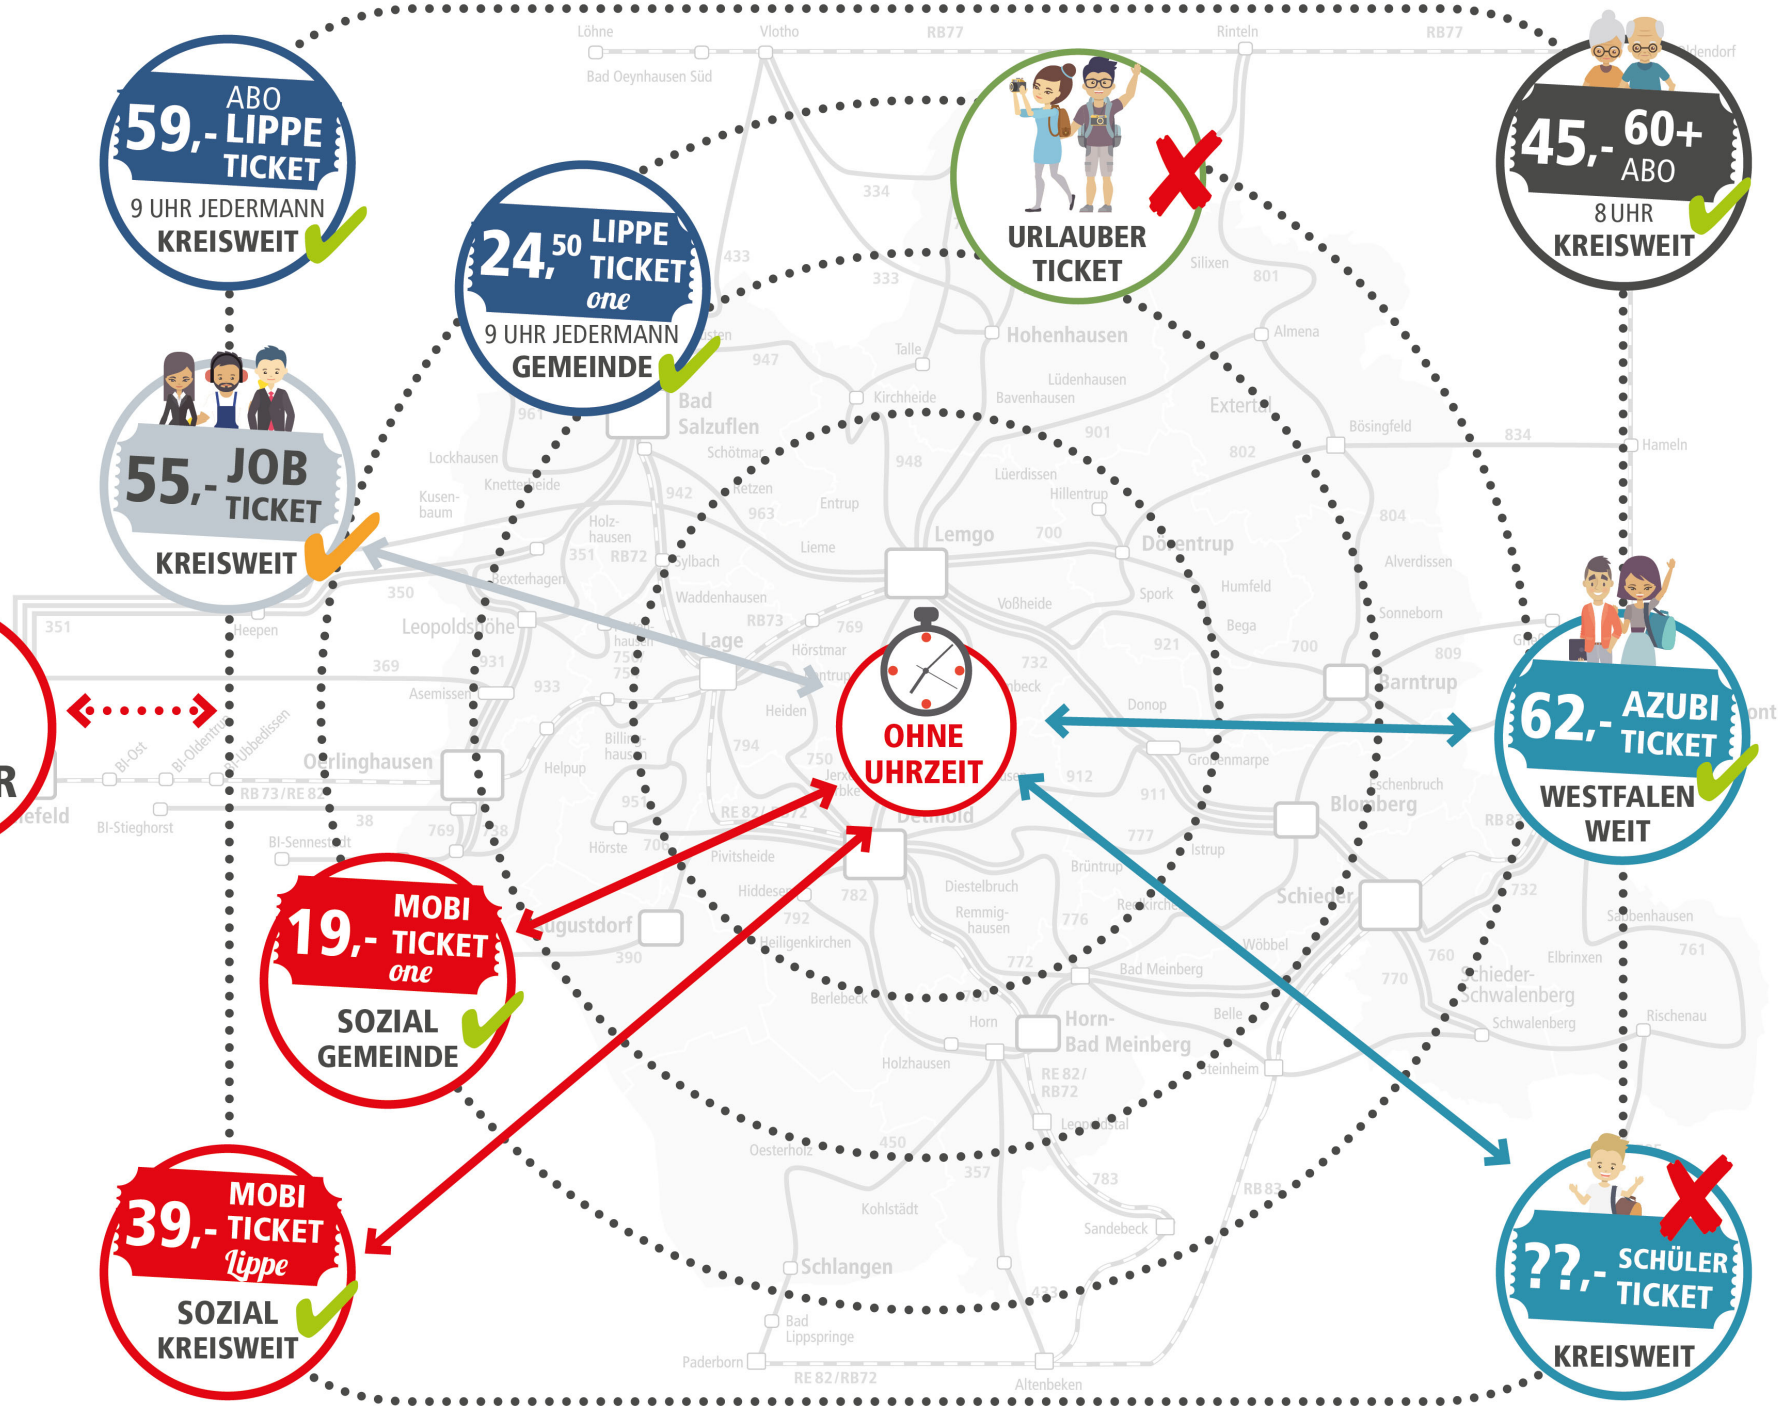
59,- ABO LIPPE TICKET
9 UHR JEDERMANN
KREISWEIT

24,50 LIPPE TICKET one
9 UHR JEDERMANN
GEMEINDE

URLAUBER TICKET

45,- 60+ ABO
8 UHR
KREISWEIT

55,- JOB TICKET
KREISWEIT

OHNE UHRZEIT

62,- AZUBI TICKET
WESTFALEN WEIT

19,- MOBI TICKET one
SOZIAL GEMEINDE

39,- MOBI TICKET Lippe
SOZIAL KREISWEIT

??,- SCHÜLER TICKET
KREISWEIT

Löhne
Vlotho
RB77
Rinteln
RB77
Bad Oeynhausen Süd
334
333
433
Silixen
801
Hohenhausen
Almena
Talle
947
Bad Salzuflen
Kirchheide
Lüdenhausen
Bavenhausen
Extertal
Bösingfeld
834
Hameln
961
Schötmar
948
901
802
Lockhausen
Knetterheide
942
Retzen
963
Lüerdissen
Hillentrup
804
Kusenbaum
Holzhausen
Entrup
Lemgo
700
Dörentrup
Alverdissen
351
RB72
Sylbach
Lieme
Humfeld
Bexterhagen
350
Waddenhausen
Voßheide
Spork
Sonneborn
351
Heepen
Leopoldshöhe
RB73
769
Bega
Lage
Hörstmar
921
700
809
369
931
732
Barntrup
Asemissen
933
Donop
Heiden
794
BI-Ost
BI-Oldentrup
BI-Ubbedissen
Oerlinghausen
Helpup
Großenmarpe
912
RB73/RE82
911
Blomberg
efeld
957
RE82
38
BI-Stieghorst
769
738
Hörste
706
Detmold
777
Istrup
BI-Sennestadt
Pivitsheide
Brüntrup
Hiddesen
782
Diestelbruch
Schieder
732
ugustdorf
792
Remmighausen
776
Sabbenhausen
390
Heiligenkirchen
Wöbbel
760
Elbrinxen
761
772
Bad Meinberg
770
Schieder-Schwalenberg
Berlebeck
Horn
Horn-Bad Meinberg
Belle
Schwalenberg
Rischenau
Holzhausen
Steinheim
RE82/RB72
Oesterholz
450
Leopoldstal
357
783
RB83
Kohlstädt
Sandebeck
Schlangen
433
Bad Lippspringe
Paderborn
RE82/RB72
Altenbeken